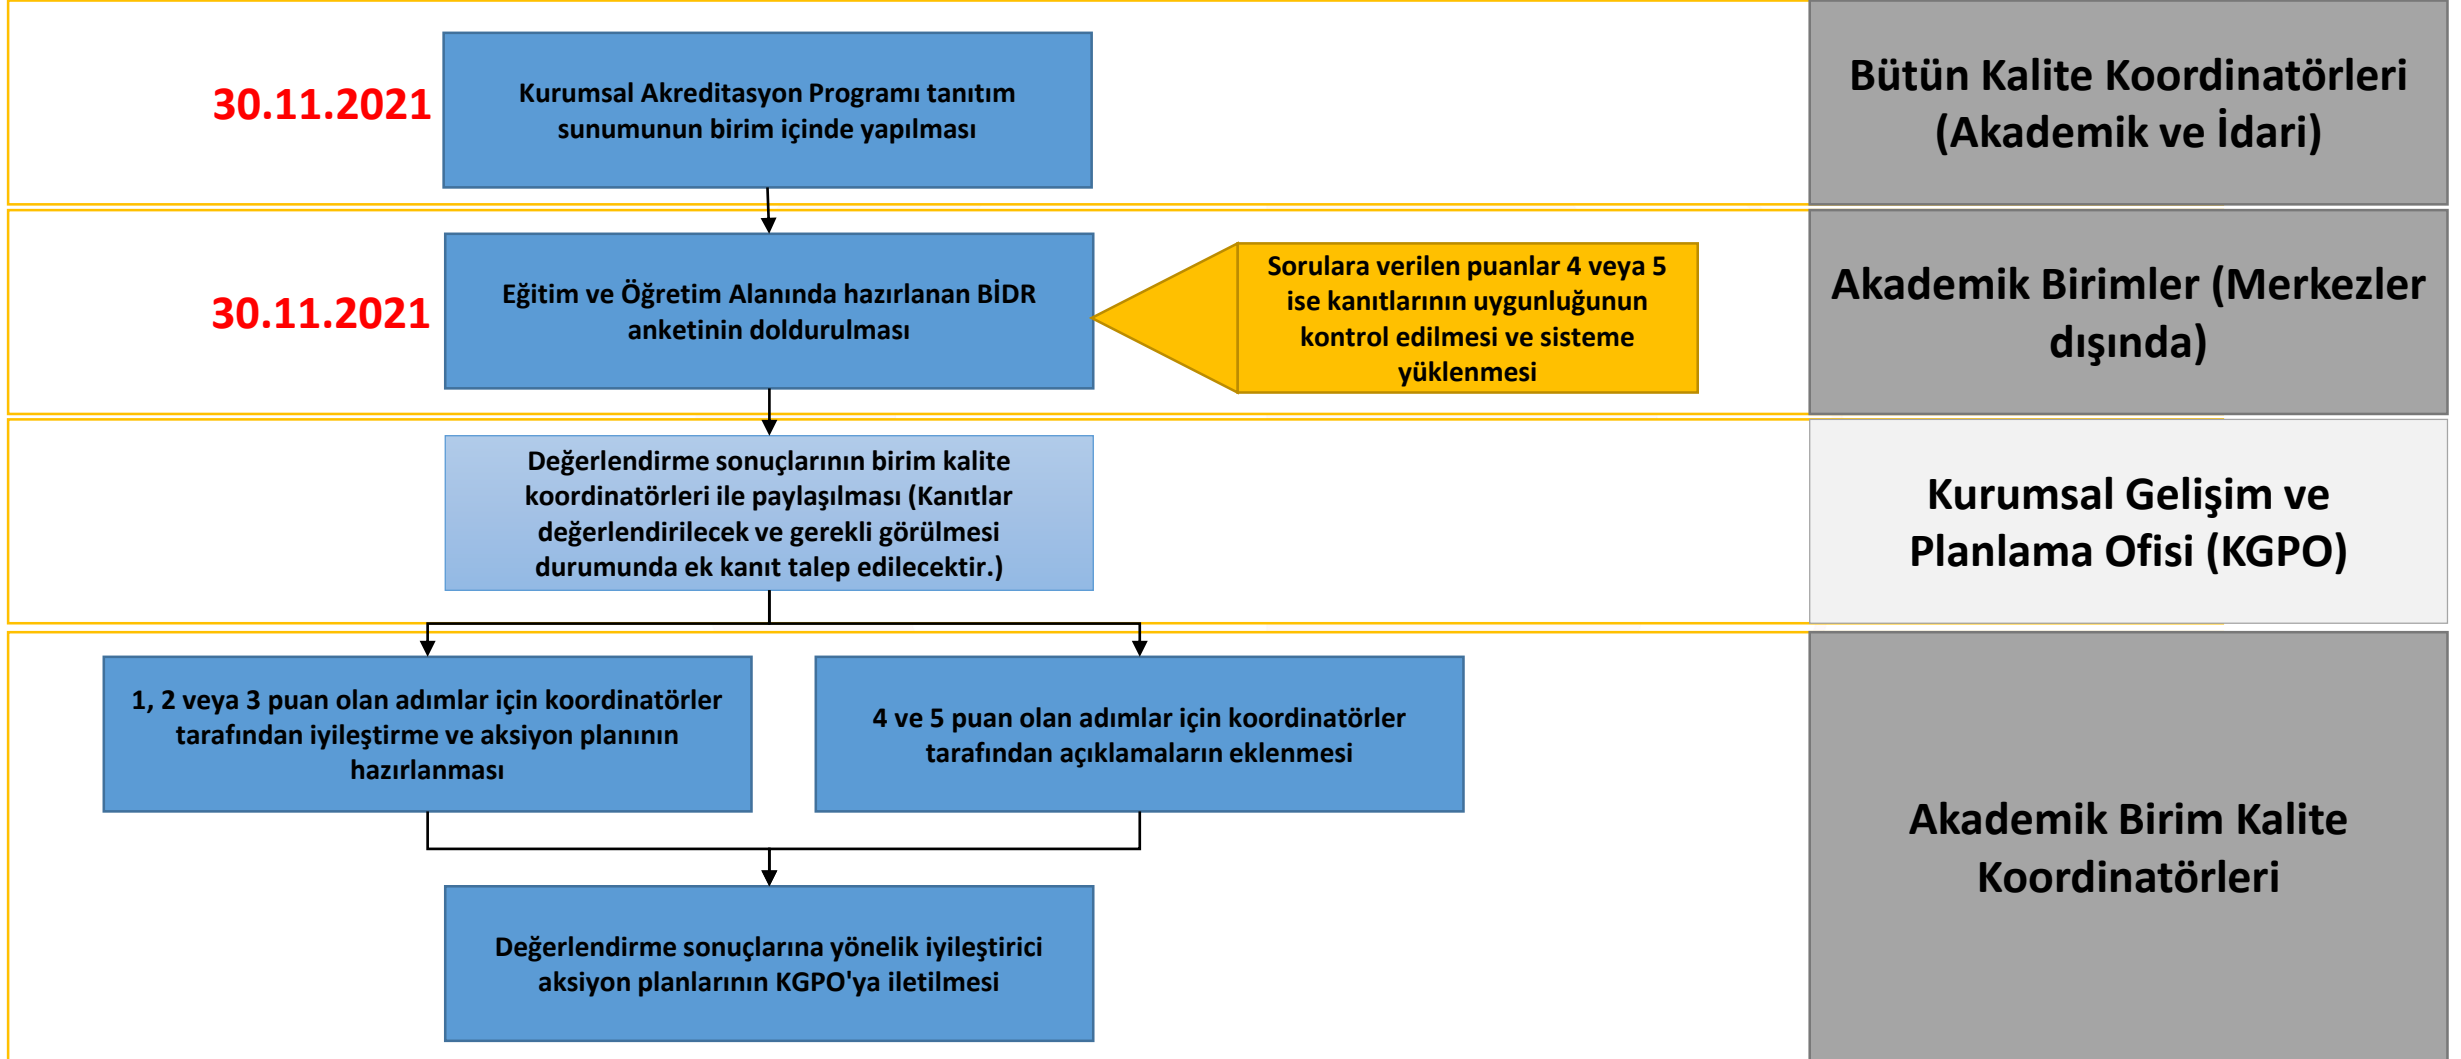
30.11.2021

Kurumsal Akreditasyon Programı tanıtım sunumunun birim içinde yapılması

Bütün Kalite Koordinatörleri (Akademik ve İdari)

30.11.2021

Eğitim ve Öğretim Alanında hazırlanan BİDR anketinin doldurulması

Sorulara verilen puanlar 4 veya 5 ise kanıtlarının uygunluğunun kontrol edilmesi ve sisteme yüklenmesi

Akademik Birimler (Merkezler dışında)

Değerlendirme sonuçlarının birim kalite koordinatörleri ile paylaşılması (Kanıtlar değerlendirilecek ve gerekli görülmesi durumunda ek kanıt talep edilecektir.)

Kurumsal Gelişim ve Planlama Ofisi (KGPO)

1, 2 veya 3 puan olan adımlar için koordinatörler tarafından iyileştirme ve aksiyon planının hazırlanması

4 ve 5 puan olan adımlar için koordinatörler tarafından açıklamaların eklenmesi

Değerlendirme sonuçlarına yönelik iyileştirici aksiyon planlarının KGPO'ya iletilmesi

Akademik Birim Kalite Koordinatörleri